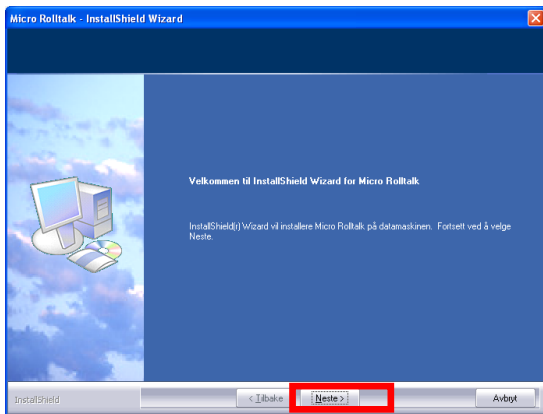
Micro Rolltalk - InstallShield Wizard

Velkommen til InstallShield Wizard for Micro Rolltalk

InstallShield(r) Wizard vil installere Micro Rolltalk på datamaskinen. Fortsett ved å velge Neste.

InstallShield

< Tilbake

Neste >

Avbryt